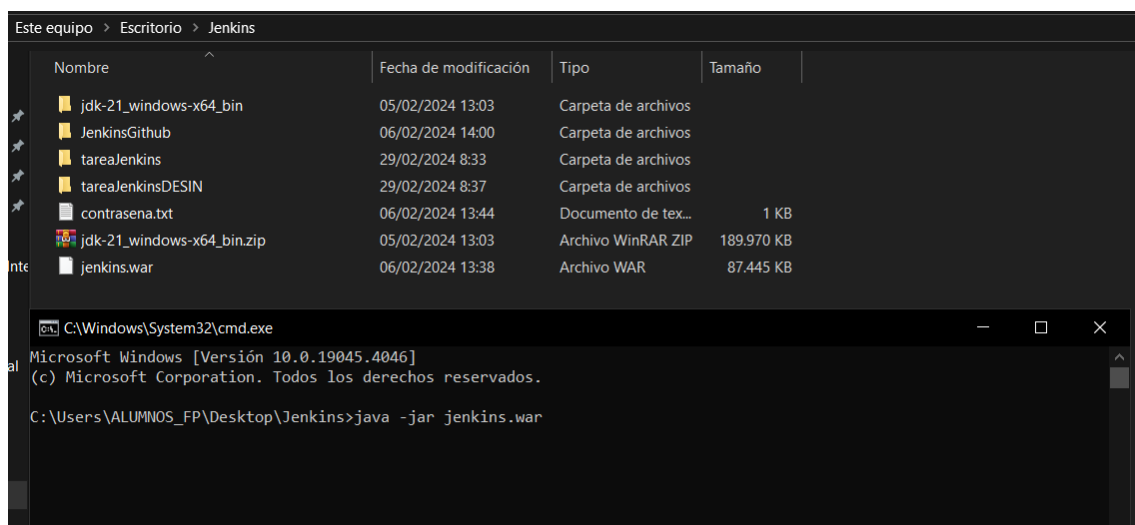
Este equipo > Escritorio > Jenkins

| Nombre | Fecha de modificación | Tipo | Tamaño |
|---|---|---|---|
| jdk-21_windows-x64_bin | 05/02/2024 13:03 | Carpeta de archivos | |
| JenkinsGithub | 06/02/2024 14:00 | Carpeta de archivos | |
| tareaJenkins | 29/02/2024 8:33 | Carpeta de archivos | |
| tareaJenkinsDESIN | 29/02/2024 8:37 | Carpeta de archivos | |
| contrasena.txt | 06/02/2024 13:44 | Documento de tex... | 1 KB |
| jdk-21_windows-x64_bin.zip | 05/02/2024 13:03 | Archivo WinRAR ZIP | 189.970 KB |
| jenkins.war | 06/02/2024 13:38 | Archivo WAR | 87.445 KB |

Inte

al

C:\Windows\System32\cmd.exe

Microsoft Windows [Versión 10.0.19045.4046]
(c) Microsoft Corporation. Todos los derechos reservados.

C:\Users\ALUMNOS_FP\Desktop\Jenkins>java -jar jenkins.war